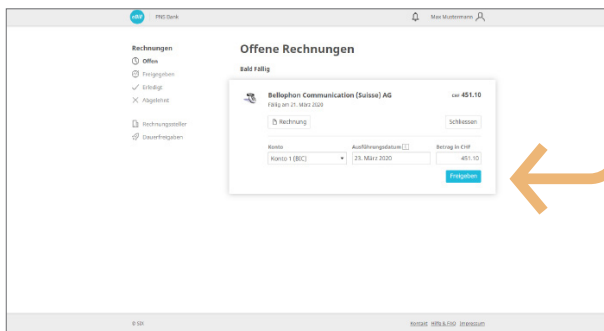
eBill PNG Bank

Max Mustermann

Rechnungen

Offen

Freigegeben

Erledigt

Abgelehnt

Rechnungssteller

Dauerfreigaben

Offene Rechnungen

Bald fällig

Bellophon Communication (Suisse) AG

Fällig am 21. März 2020

CHF 451.10

Rechnung

Schliessen

Konto

Konto 1 (BEC)

Ausführungsdatum

23. März 2020

Betrag in CHF

451.10

Freigeben

© SIX

Kontakt Hilfe & FAQ Impressum